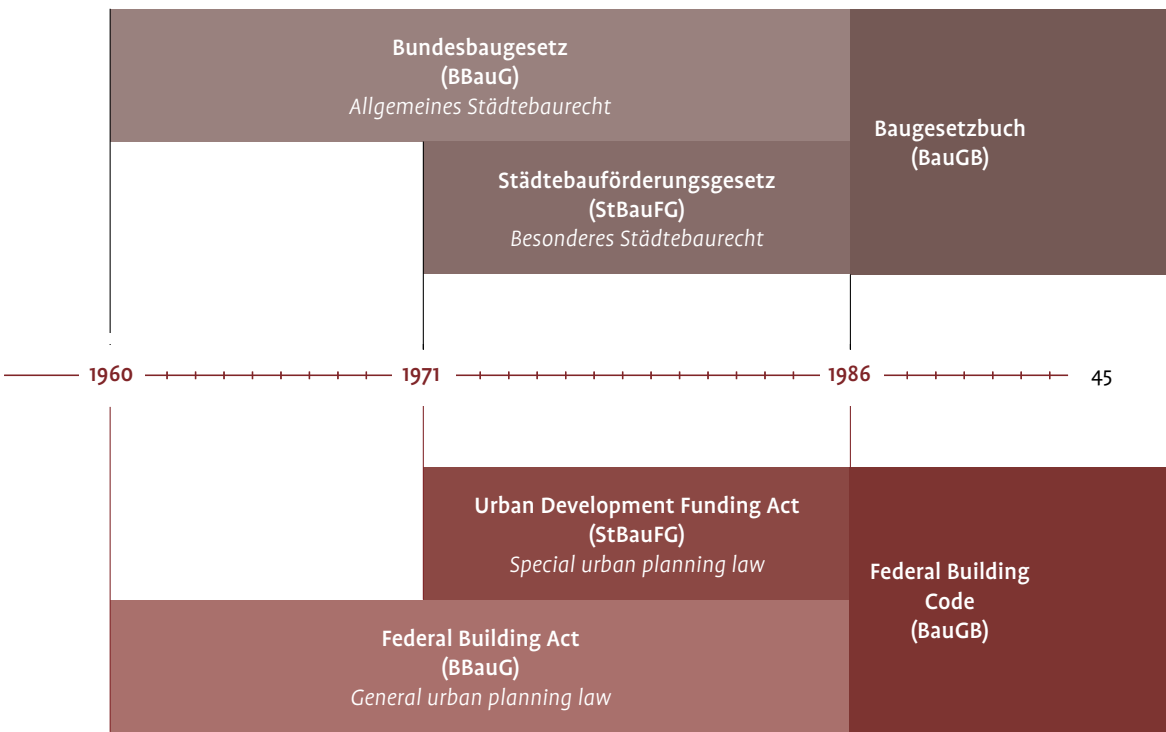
Bundesbaugesetz
(BBauG)
*Allgemeines Städtebaurecht*

Städtebauförderungsgesetz
(StBauFG)
*Besonderes Städtebaurecht*

Baugesetzbuch
(BauGB)

1960 1971 1986 45

Urban Development Funding Act
(StBauFG)
*Special urban planning law*

Federal Building Act
(BBauG)
*General urban planning law*

Federal Building Code
(BauGB)